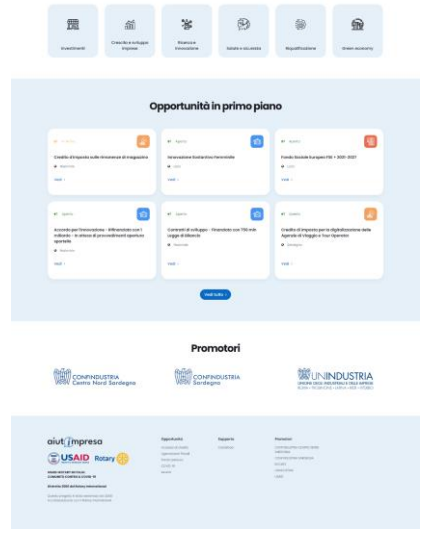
Investimenti | Crescita e sviluppo imprese | Ricerca e innovazione | Salute e sicurezza | Riqualificazione | Green economy

Opportunità in primo piano

In arrivo
Credito d'imposta sulle rimanenze di magazzino
Nazionale
Vedi

Aperto
Innovazione Sostenibile Favorevole
Lazio
Vedi

Aperto
Fondo Sociale Europeo FSE + 2021-2027
Lazio
Vedi

Aperto
Accordo per l'innovazione - Riformulate con i colloqui - in attesa di provvedimenti apertura sportello
Nazionale
Vedi

Aperto
Contratti di sviluppo - Finanziati con 750 mln Legge di Bilancio
Nazionale
Vedi

Aperto
Credito di imposta per la digitalizzazione delle Agenzie di Viaggio e Tour Operator
Sardegna
Vedi

Vedi tutto

Promotori

CONFINDUSTRIA Centro Nord Sardegna

CONFINDUSTRIA Sardegna

UNINDUSTRIA

aiut impresa

USAID Rotary

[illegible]

Opportunità | Supporto | Promotori

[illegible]